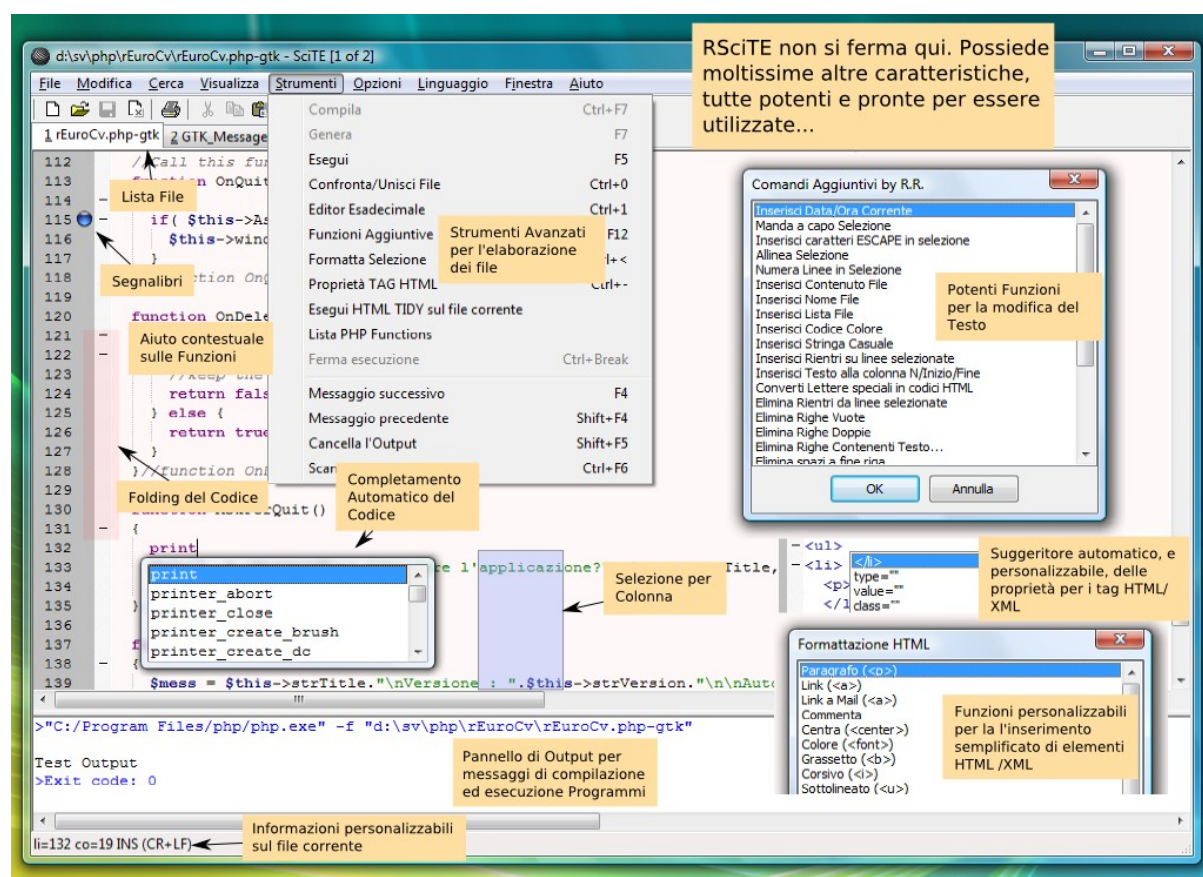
d:\sv\php\rEuroCv\rEuroCv.php-gtk - SciTE [1 of 2]

RSciTE non si ferma qui. Possiede moltissime altre caratteristiche, tutte potenti e pronte per essere utilizzate...

File Modifica Cerca Visualizza Strumenti Opzioni Linguaggio Finestra Aiuto

1 rEuroCv.php-gtk 2 GTK_Message

| | |
|---|---|
| Compila | Ctrl+F7 |
| Genera | F7 |
| Esegui | F5 |
| Confronta/Unisci File | Ctrl+0 |
| Editor Esadecimale | Ctrl+1 |
| Funzioni Aggiuntive | F12 |
| Formatta Selezione | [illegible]l+< |
| Proprietà TAG HTML | Ctrl+- |
| Esegui HTML TIDY sul file corrente | |
| Lista PHP Functions | |
| Ferma esecuzione | Ctrl+Break |
| Messaggio successivo | F4 |
| Messaggio precedente | Shift+F4 |
| Cancella l'Output | Shift+F5 |
| Scan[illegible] | Ctrl+F6 |

Strumenti Avanzati per l'elaborazione dei file

112 //Call this fun
113 function OnQuit
114
115 if( $this->As
116 $this->wind
117 }
118 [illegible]ction On
119
120 function OnDele
121
122
123 //keep the
124 return fals
125 } else {
126 return true
127 }
128 }//function OnD
129
130 function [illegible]Quit()
131 {
132 print
133 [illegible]e l'applicazione?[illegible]Title,
134
135
136
137
138 {
139 $mess = $this->strTitle."\nVersione : ".$this->strVersion."\n\nAuto

Lista File

Segnalibri

Aiuto contestuale sulle Funzioni

Folding del Codice

Completamento Automatico del Codice

print
printer_abort
printer_close
printer_create_brush
printer_create_dc

Selezione per Colonna

Comandi Aggiuntivi by R.R.

Inserisci Data/Ora Corrente
Manda a capo Selezione
Inserisci caratteri ESCAPE in selezione
Allinea Selezione
Numera Linee in Selezione
Inserisci Contenuto File
Inserisci Nome File
Inserisci Lista File
Inserisci Codice Colore
Inserisci Stringa Casuale
Inserisci Rientri su linee selezionate
Inserisci Testo alla colonna N/Inizio/Fine
Converti Lettere speciali in codici HTML
Elimina Rientri da linee selezionate
Elimina Righe Vuote
Elimina Righe Doppie
Elimina Righe Contenenti Testo...
Elimina spazi a fine riga

OK Annulla

Potenti Funzioni per la modifica del Testo

<ul>
<li> </li>
<p> type=""
</l value=""
class=""

Suggeritore automatico, e personalizzabile, delle proprietà per i tag HTML/XML

Formattazione HTML

Paragrafo (<p>)
Link (<a>)
Link a Mail (<a>)
Commenta
Centra (<center>)
Colore (<font>)
Grassetto (<b>)
Corsivo (<i>)
Sottolineato (<u>)

Funzioni personalizzabili per la l'inserimento semplificato di elementi HTML /XML

>"C:/Program Files/php/php.exe" -f "d:\sv\php\rEuroCv\rEuroCv.php-gtk"

Test Output
>Exit code: 0

Pannello di Output per messaggi di compilazione ed esecuzione Programmi

li=132 co=19 INS (CR+LF)

Informazioni personalizzabili sul file corrente